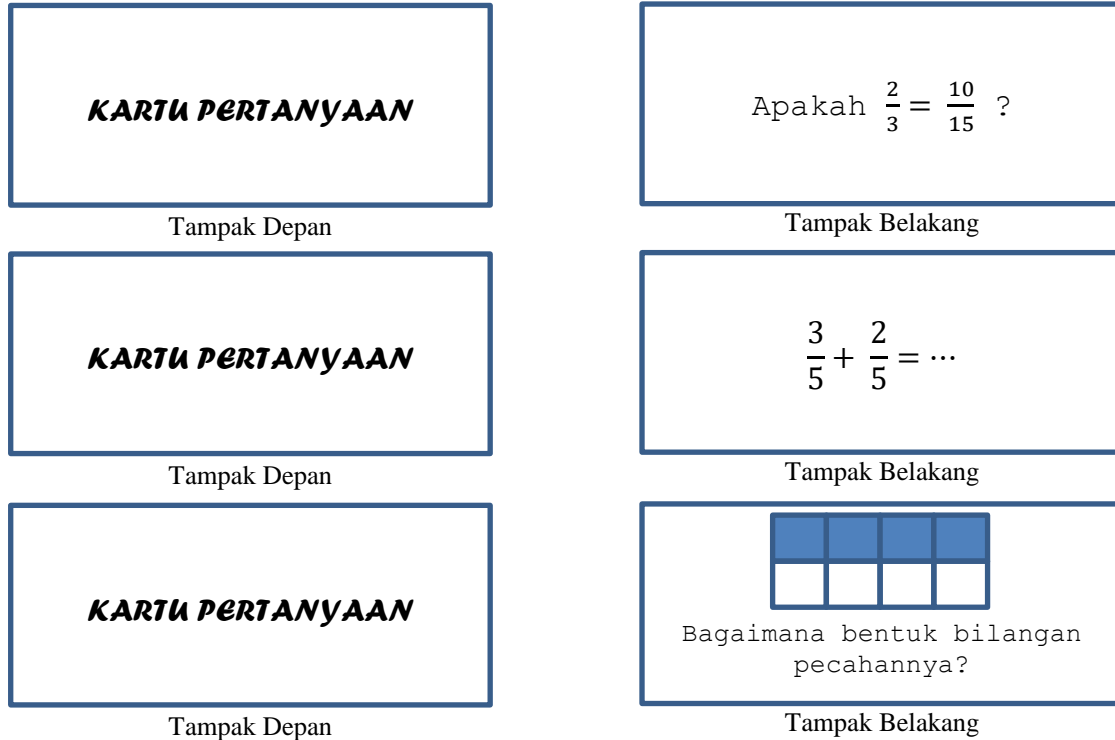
KARTU PERTANYAAN

Tampak Depan

Apakah $\frac{2}{3} = \frac{10}{15}$ ?

Tampak Belakang

KARTU PERTANYAAN

Tampak Depan

$\frac{3}{5} + \frac{2}{5} = \cdots$

Tampak Belakang

KARTU PERTANYAAN

Tampak Depan

Bagaimana bentuk bilangan pecahannya?

Tampak Belakang